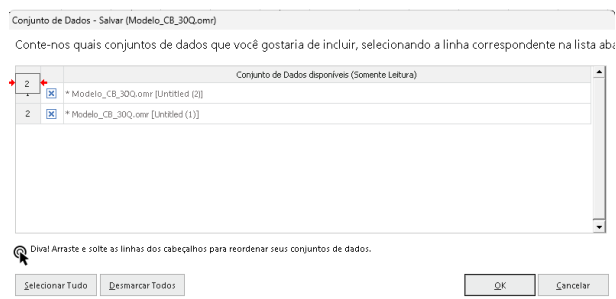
Conjunto de Dados - Salvar (Modelo_CB_30Q.omr)

Conte-nos quais conjuntos de dados que você gostaria de incluir, selecionando a linha correspondente na lista aba

| | | Conjunto de Dados disponíveis (Somente Leitura) |
|---|---|---|
| 2 | ☒ | * Modelo_CB_30Q.omr [Untitled (2)] |
| 2 | ☒ | * Modelo_CB_30Q.omr [Untitled (1)] |

Dica! Arraste e solte as linhas dos cabeçalhos para reordenar seus conjuntos de dados.

Selecionar Tudo | Desmarcar Todos | OK | Cancelar